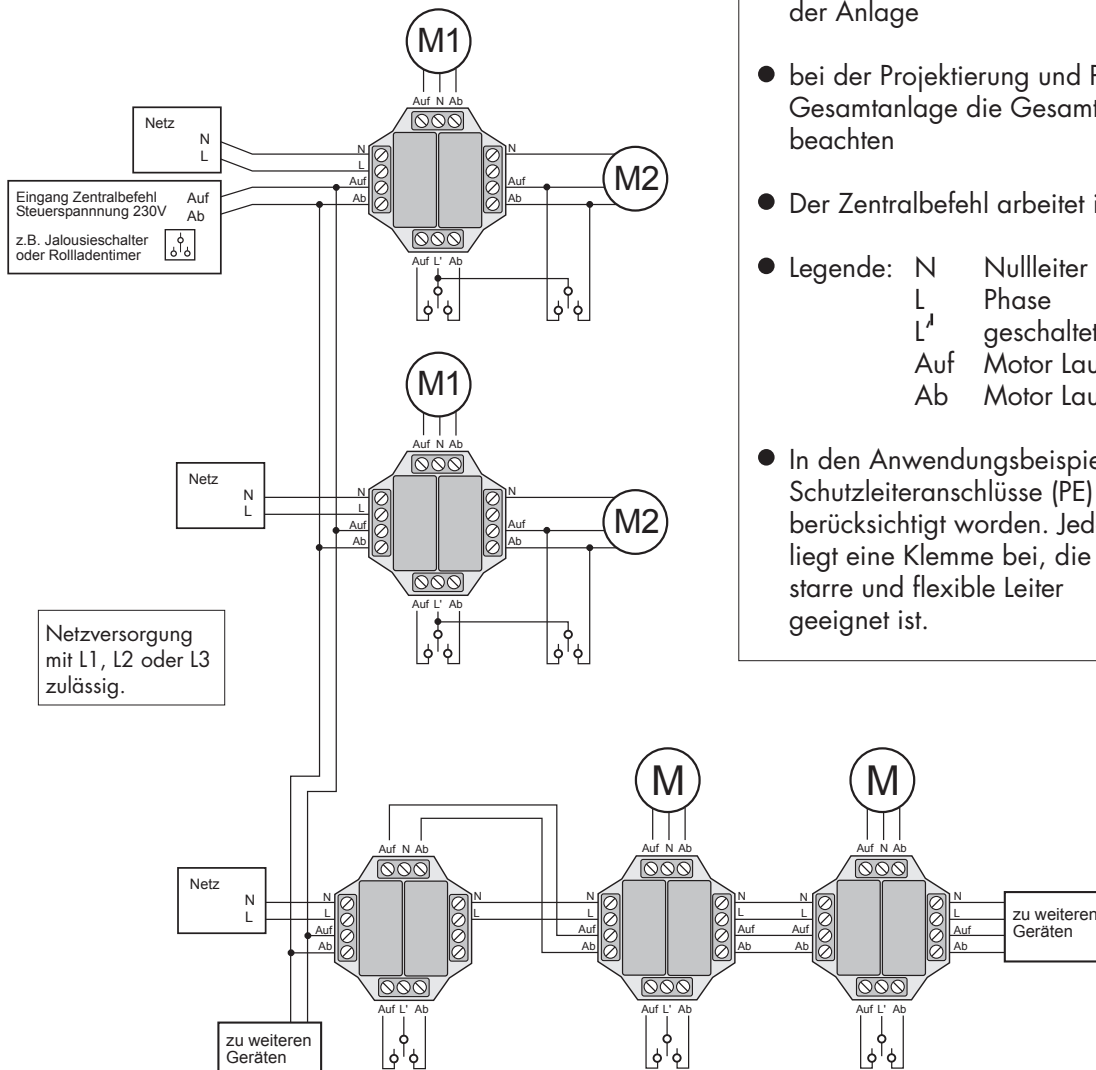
der Anlage

bei der Projektierung und F Gesamtanlage die Gesamt beachten

Der Zentralbefehl arbeitet i

Legende: N Nullleiter
L Phase
L' geschaltet
Auf Motor Lau
Ab Motor Lau

In den Anwendungsbeispie Schutzleiteranschlüsse (PE) berücksichtigt worden. Jed liegt eine Klemme bei, die starre und flexible Leiter geeignet ist.

M1
Auf N Ab
Netz
N
L
N
L
Auf
Ab
N
Auf
Ab
M2
Eingang Zentralbefehl Steuerspannnung 230V
Auf
Ab
z.B. Jalousieschalter oder Rollladentimer
Auf L' Ab

M1
Auf N Ab
Netz
N
L
N
L
Auf
Ab
N
Auf
Ab
M2
Auf L' Ab

Netzversorgung mit L1, L2 oder L3 zulässig.

M
M
Auf N Ab
Auf N Ab
Auf N Ab
Netz
N
L
N
L
Auf
Ab
N
L
N
L
Auf
Ab
N
L
Auf
Ab
N
L
Auf
Ab
N
L
Auf
Ab
zu weiteren Geräten
Auf L' Ab
Auf L' Ab
Auf L' Ab
zu weiteren Geräten